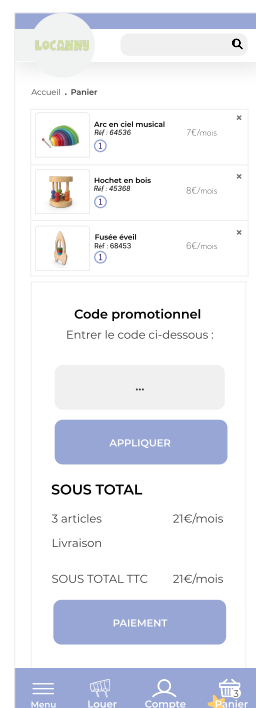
LOCANNU

Accueil . Panier

Arc en ciel musical
Réf : 64536
1
7€/mois
×

Hochet en bois
Réf : 45368
1
8€/mois
×

Fusée éveil
Réf : 68453
1
6€/mois
×

Code promotionnel
Entrer le code ci-dessous :

...

APPLIQUER

SOUS TOTAL

3 articles 21€/mois

Livraison

SOUS TOTAL TTC 21€/mois

PAIEMENT

Menu Louer Compte 3 Panier